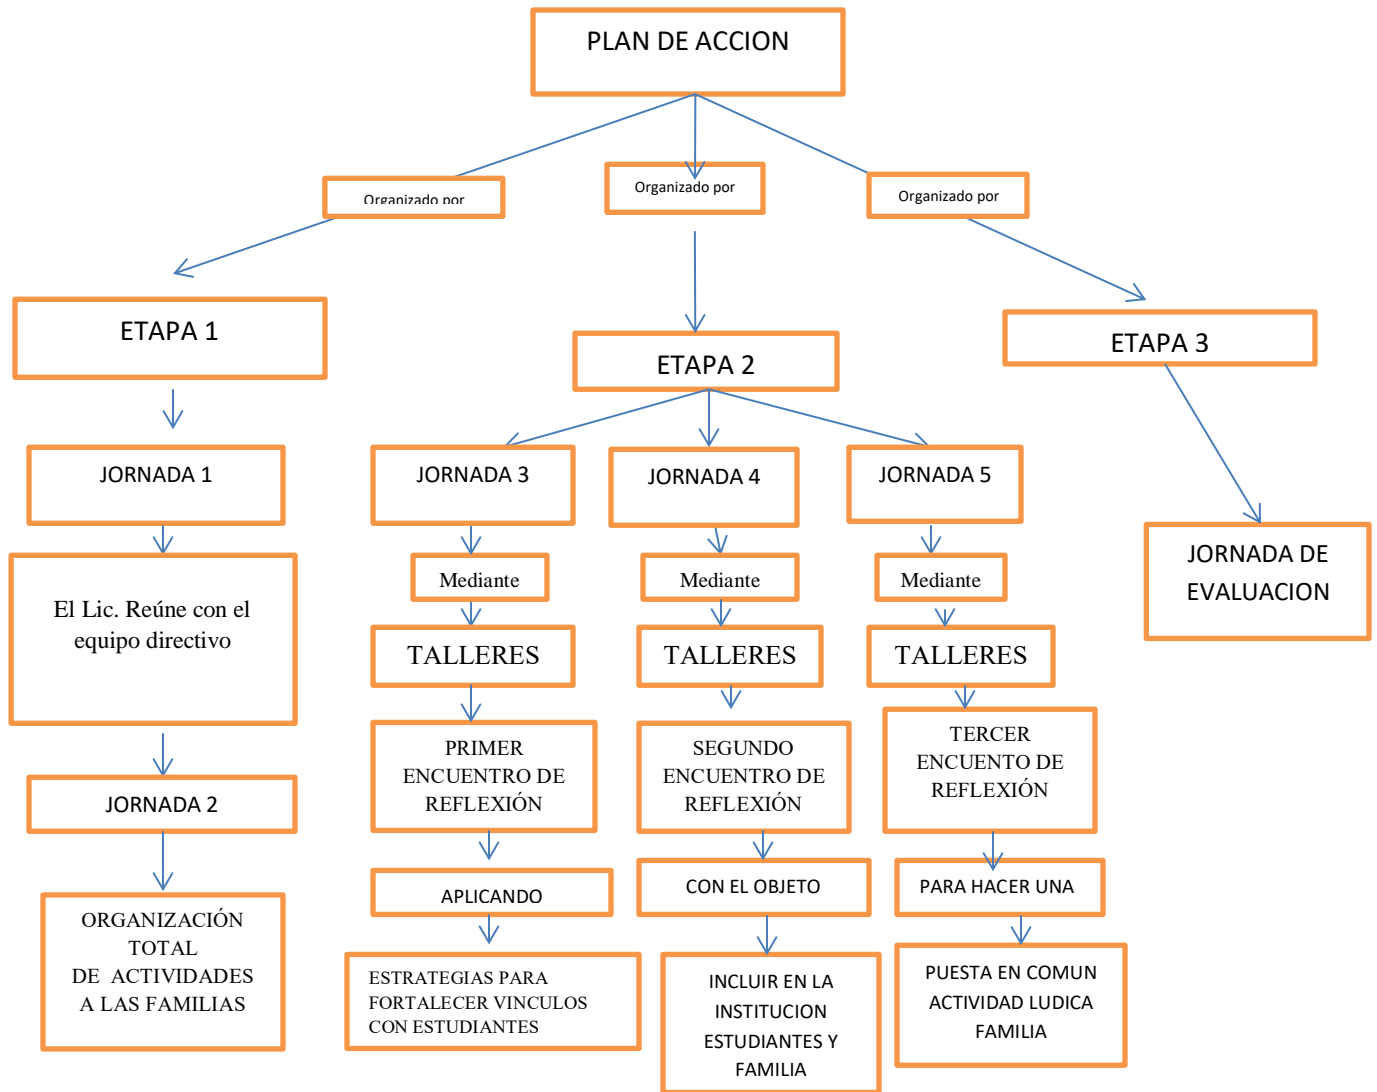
PLAN DE ACCION

Organizado por

Organizado por

Organizado por

ETAPA 1

ETAPA 2

ETAPA 3

JORNADA 1

El Lic. Reúne con el equipo directivo

JORNADA 2

ORGANIZACIÓN TOTAL DE ACTIVIDADES A LAS FAMILIAS

JORNADA 3

Mediante

TALLERES

PRIMER ENCUENTRO DE REFLEXIÓN

APLICANDO

ESTRATEGIAS PARA FORTALECER VINCULOS CON ESTUDIANTES

JORNADA 4

Mediante

TALLERES

SEGUNDO ENCUENTRO DE REFLEXIÓN

CON EL OBJETO

INCLUIR EN LA INSTITUCION ESTUDIANTES Y FAMILIA

JORNADA 5

Mediante

TALLERES

TERCER ENCUENTO DE REFLEXIÓN

PARA HACER UNA

PUESTA EN COMUN ACTIVIDAD LUDICA FAMILIA

JORNADA DE EVALUACION